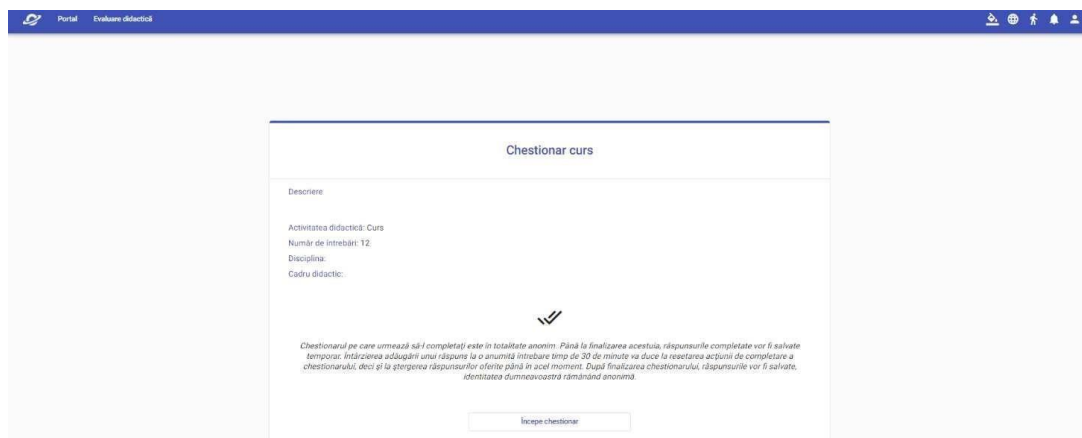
Portal Evaluare didactică

Chestionar curs

Descriere

Activitatea didactică: Curs
Număr de întrebări: 12
Disciplina:
Cadru didactic:

Chestionarul pe care urmează să-l completați este în totalitate anonim. Până la finalizarea acestuia, răspunsurile completate vor fi salvate temporar. Întârzierea adăugării unui răspuns la o anumită întrebare timp de 30 de minute va duce la resetarea acțiunii de completare a chestionarului, deci și la ștergerea răspunsurilor oferite până în acel moment. După finalizarea chestionarului, răspunsurile vor fi salvate, identitatea dumneavoastră rămânând anonimă.

Începe chestionar